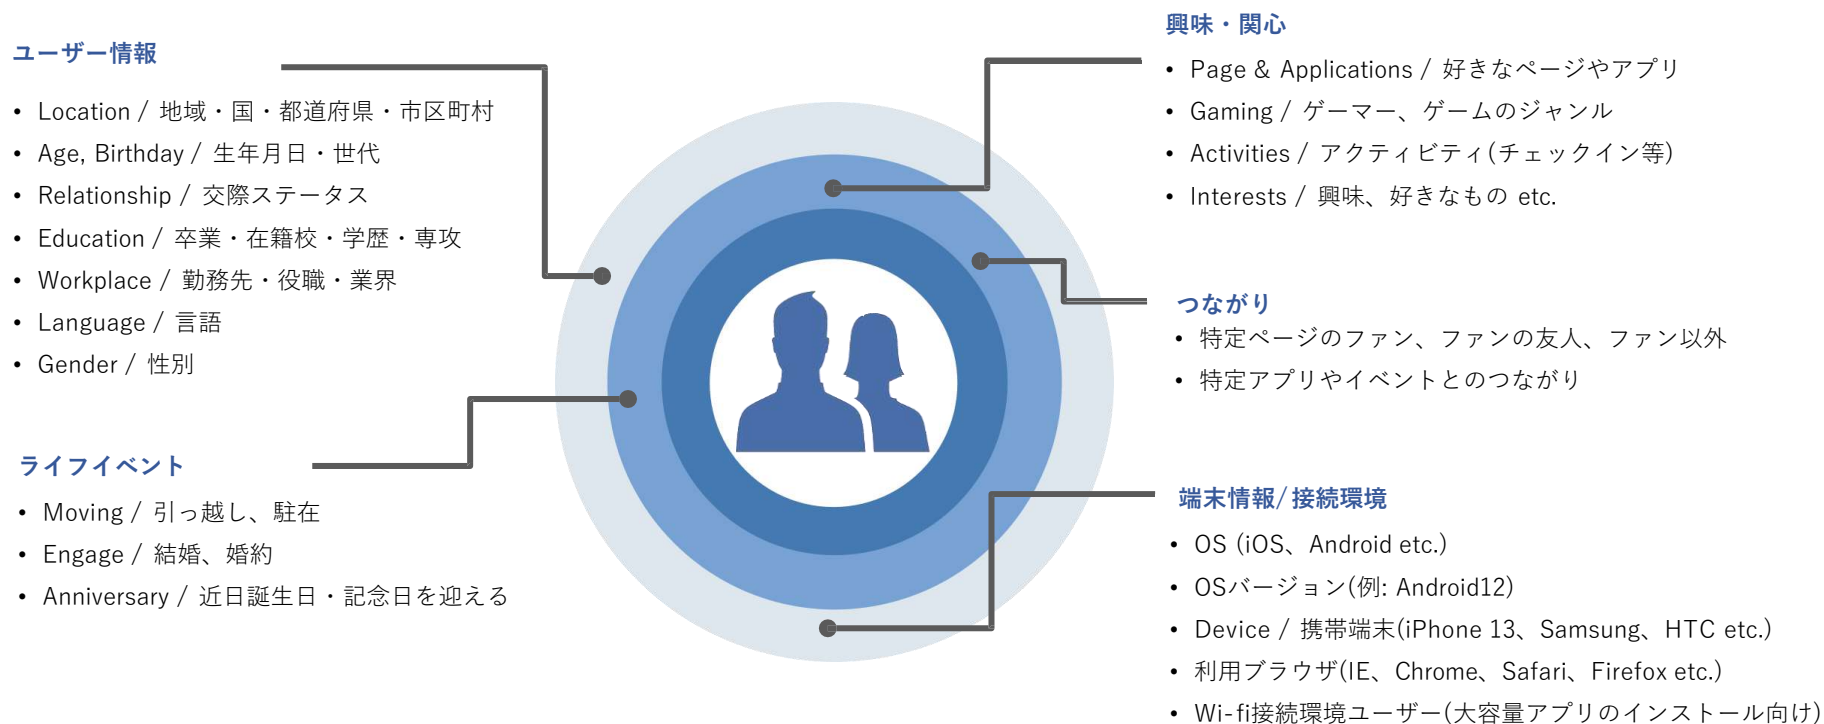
ユーザー情報

- Location / 地域・国・都道府県・市区町村
- Age, Birthday / 生年月日・世代
- Relationship / 交際ステータス
- Education / 卒業・在籍校・学歴・専攻
- Workplace / 勤務先・役職・業界
- Language / 言語
- Gender / 性別

ライフイベント

- Moving / 引っ越し、駐在
- Engage / 結婚、婚約
- Anniversary / 近日誕生日・記念日を迎える

興味・関心

- Page & Applications / 好きなページやアプリ
- Gaming / ゲーマー、ゲームのジャンル
- Activities / アクティビティ(チェックイン等)
- Interests / 興味、好きなもの etc.

つながり

- 特定ページのファン、ファンの友人、ファン以外
- 特定アプリやイベントとのつながり

端末情報/接続環境

- OS (iOS、Android etc.)
- OSバージョン(例: Android12)
- Device / 携帯端末(iPhone 13、Samsung、HTC etc.)
- 利用ブラウザ(IE、Chrome、Safari、Firefox etc.)
- Wi-fi接続環境ユーザー(大容量アプリのインストール向け)